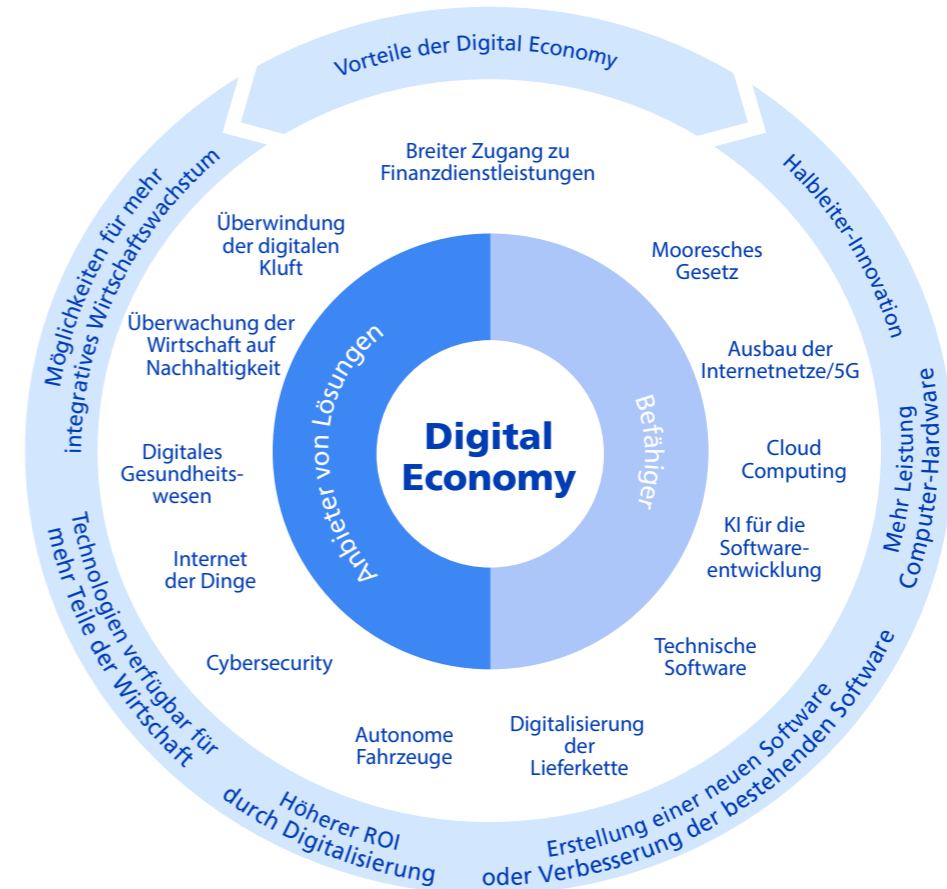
Vorteile der Digital Economy

Halbleiter-Innovation

Mehr Leistung Computer-Hardware

Erstellung einer neuen Software oder Verbesserung der bestehenden Software

Höherer ROI durch Digitalisierung

Technologien verfügbar für mehr Teile der Wirtschaft

Möglichkeiten für mehr integratives Wirtschaftswachstum

Breiter Zugang zu Finanzdienstleistungen

Überwindung der digitalen Kluft

Überwachung der Wirtschaft auf Nachhaltigkeit

Digitales Gesundheitswesen

Internet der Dinge

Cybersecurity

Autonome Fahrzeuge

Digitalisierung der Lieferkette

Technische Software

KI für die Softwareentwicklung

Cloud Computing

Ausbau der Internetnetze/5G

Mooresches Gesetz

Anbieter von Lösungen

Befähiger

Digital Economy